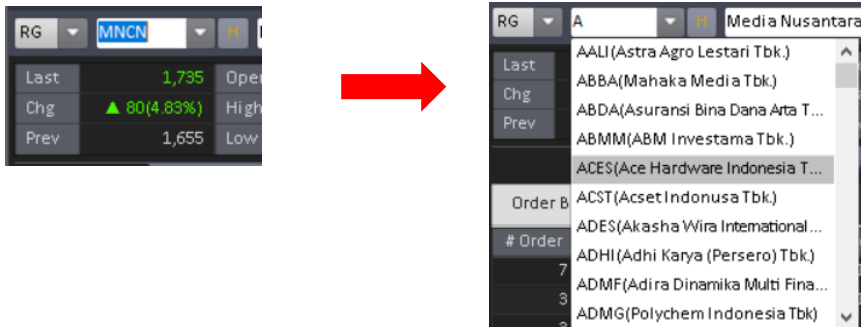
RG MNCN H

Last 1,735 Oper
Chg ▲ 80(4.83%) High
Prev 1,655 Low

RG A H Media Nusantara

Last
Chg
Prev

Order B
# Order
7
3

AALI(Astra Agro Lestari Tbk.)
ABBA(Mahaka Media Tbk.)
ABDA(Asuransi Bina Dana Arta T...
ABMM(ABM Investama Tbk.)
ACES(Ace Hardware Indonesia T...
ACST(Acset Indonusa Tbk.)
ADES(Akasha Wira International...
ADHI(Adhi Karya (Persero) Tbk.)
ADMF(Adira Dinamika Multi Fina...
ADMG(Polychem Indonesia Tbk)